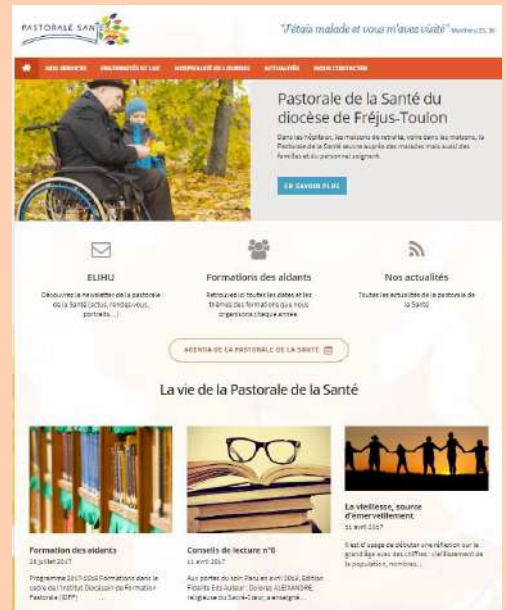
PASTORALE SANTÉ

"J'étais malade et vous m'avez visité" Matthieu 25, 36

NOS SERVICES   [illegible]   HOSPITALITÉ DE LOURDES   ACTUALITÉS   NOUS CONTACTER

Pastorale de la Santé du diocèse de Fréjus-Toulon

Dans les hôpitaux, les maisons de retraite, voire dans les maisons, la Pastorale de la Santé oeuvre auprès des malades mais aussi des familles et du personnel soignant.

EN SAVOIR PLUS

ELIHU

Découvrez la newsletter de la pastorale de la Santé (actus, rendez-vous, portraits...)

Formations des aidants

Retrouvez ici toutes les dates et les thèmes des formations que nous organisons chaque année.

Nos actualités

Toutes les actualités de la pastorale de la Santé

AGENDA DE LA PASTORALE DE LA SANTÉ

La vie de la Pastorale de la Santé

Formation des aidants
26 juillet 2017
Programme 2017-2018 Formations dans le cadre de l'Institut Diocésain de Formation Pastorale (IDFP) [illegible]

Conseils de lecture n°6
11 avril 2017
Aux portes du soin Paru en avril 2016, Edition Fidélité Ed. Auteur : Dolores ALEIXANDRE, religieuse du Sacré-Coeur, enseigne...

La vieillesse, source d'émerveillement
11 avril 2017
Il est d'usage de débuter une réflexion sur le grand âge avec des chiffres : vieillissement de la population, nombres...